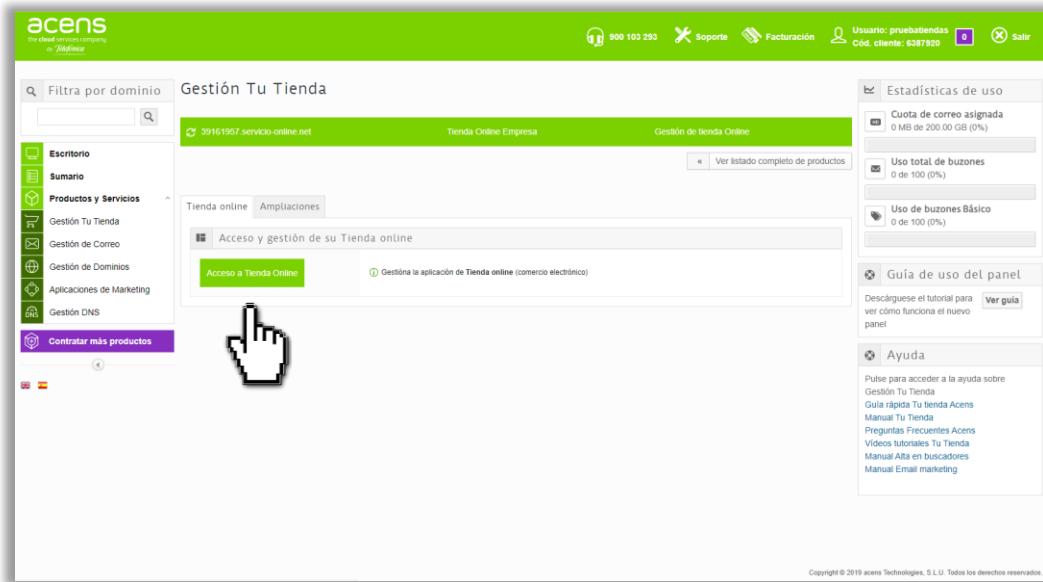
acens
the cloud services company
de Telefónica

900 103 293 Soporte Facturación Usuario: pruebatiendas Cód. cliente: 6387920 0 Salir

Filtra por dominio

Escritorio
Sumario
Productos y Servicios
Gestión Tu Tienda
Gestión de Correo
Gestión de Dominios
Aplicaciones de Marketing
DNS Gestión DNS
Contratar más productos

Gestión Tu Tienda

39161957.servicio-online.net Tienda Online Empresa Gestión de tienda Online

« Ver listado completo de productos

Tienda online Ampliaciones

Acceso y gestión de su Tienda online

Acceso a Tienda Online

Gestiona la aplicación de Tienda online (comercio electrónico)

Estadísticas de uso

Cuota de correo asignada
0 MB de 200.00 GB (0%)

Uso total de buzones
0 de 100 (0%)

Uso de buzones Básico
0 de 100 (0%)

Guía de uso del panel

Descárguese el tutorial para ver cómo funciona el nuevo panel

Ver guía

Ayuda

Pulse para acceder a la ayuda sobre Gestión Tu Tienda
Guía rápida Tu tienda Acens
Manual Tu Tienda
Preguntas Frecuentes Acens
Vídeos tutoriales Tu Tienda
Manual Alta en buscadores
Manual Email marketing

Copyright © 2019 acens Technologies, S.L.U. Todos los derechos reservados.